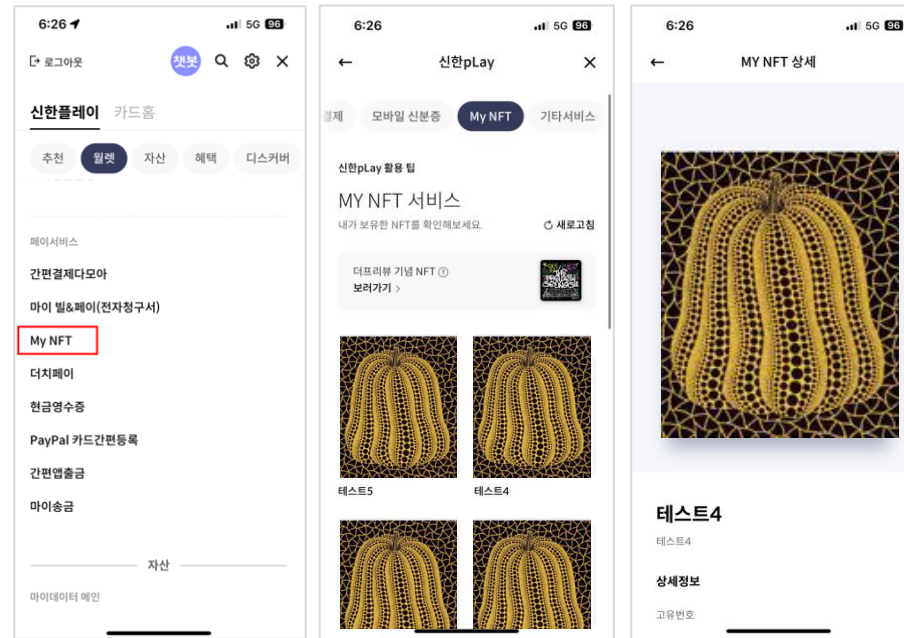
6:26 5G 96

로그아웃 챗봇

신한플레이 카드홈

추천 월렛 자산 혜택 디스커버

페이서비스

간편결제다모아

마이 빌&페이(전자청구서)

My NFT

터치페이

현금영수증

PayPal 카드간편등록

간편앱출금

마이송금

자산

마이데이터 메인

6:26 5G 96

신한pLay

결제 모바일 신분증 My NFT 기타서비스

신한pLay 활용 팁

MY NFT 서비스

내가 보유한 NFT를 확인해보세요.

새로고침

더프리뷰 기념 NFT

보러가기 >

테스트5 테스트4

6:26 5G 96

MY NFT 상세

테스트4

테스트4

상세정보

고유번호